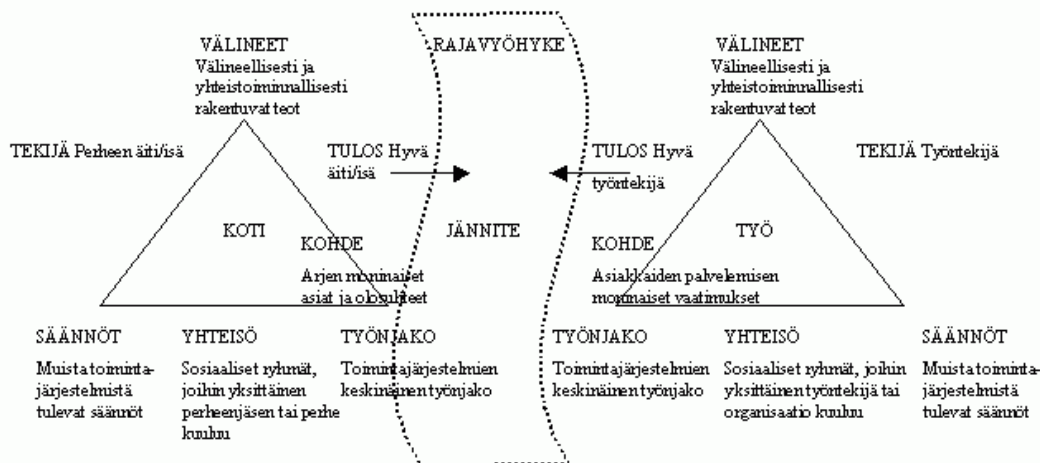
VÄLINEET
Välineellisesti ja yhteistoiminnallisesti rakentuvat teot

RAJAVYÖHYKE

VÄLINEET
Välineellisesti ja yhteistoiminnallisesti rakentuvat teot

TEKIJÄ Perheen äiti/isä

TULOS Hyvä äiti/isä

TULOS Hyvä työntekijä

TEKIJÄ Työntekijä

KOTI

KOHDE
Arjen moninaiset asiat ja olosuhteet

JÄNNITE

KOHDE
Asiakkaiden palvelemisen moninaiset vaatimukset

TYÖ

SÄÄNNÖT
Muista toimintajärjestelmistä tulevat säännöt

YHTEISÖ
Sosiaaliset ryhmät, joihin yksittäinen perheenjäsen tai perhe kuuluu

TYÖNJAKO
Toimintajärjestelmien keskinäinen työnjako

TYÖNJAKO
Toimintajärjestelmien keskinäinen työnjako

YHTEISÖ
Sosiaaliset ryhmät, joihin yksittäinen työntekijä tai organisaatio kuuluu

SÄÄNNÖT
Muista toimintajärjestelmistä tulevat säännöt